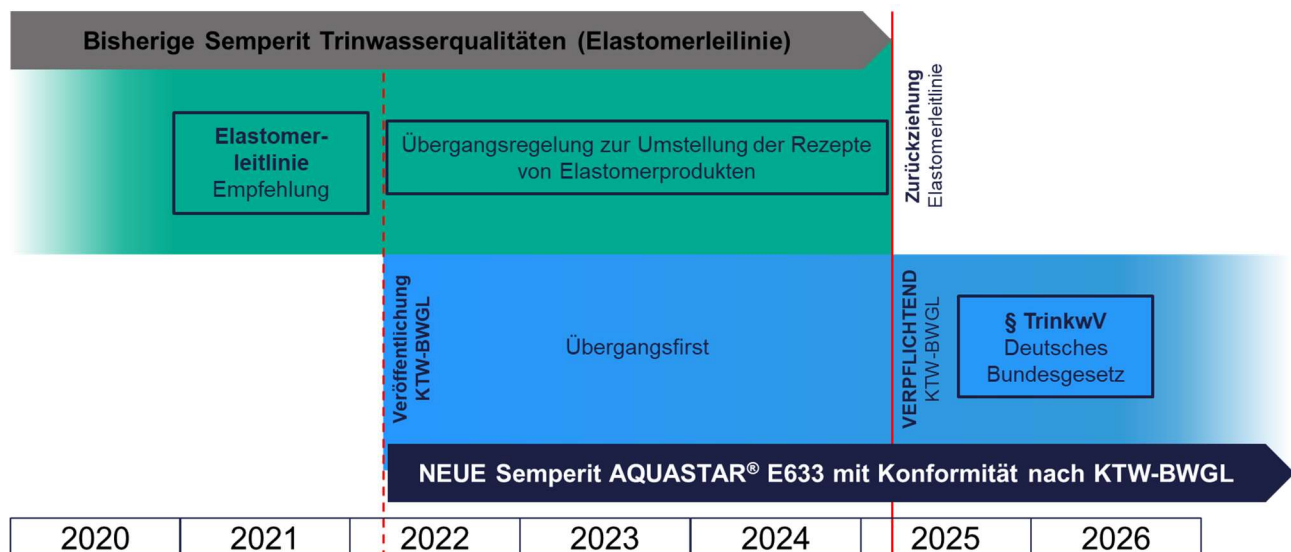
Bisherige Semperit Trinwasserqualitäten (Elastomerleilinie)

Elastomerleitlinie
Empfehlung

Übergangsregelung zur Umstellung der Rezepte von Elastomerprodukten

Zurückziehung
Elastomerleitlinie

Veröffentlichung
KTW-BWGL

Übergangsfirst

VERPFLICHTEND
KTW-BWGL

§ TrinkwV
Deutsches
Bundesgesetz

NEUE Semperit AQUASTAR® E633 mit Konformität nach KTW-BWGL

| 2020 | 2021 | 2022 | 2023 | 2024 | 2025 | 2026 |
|---|---|---|---|---|---|---|